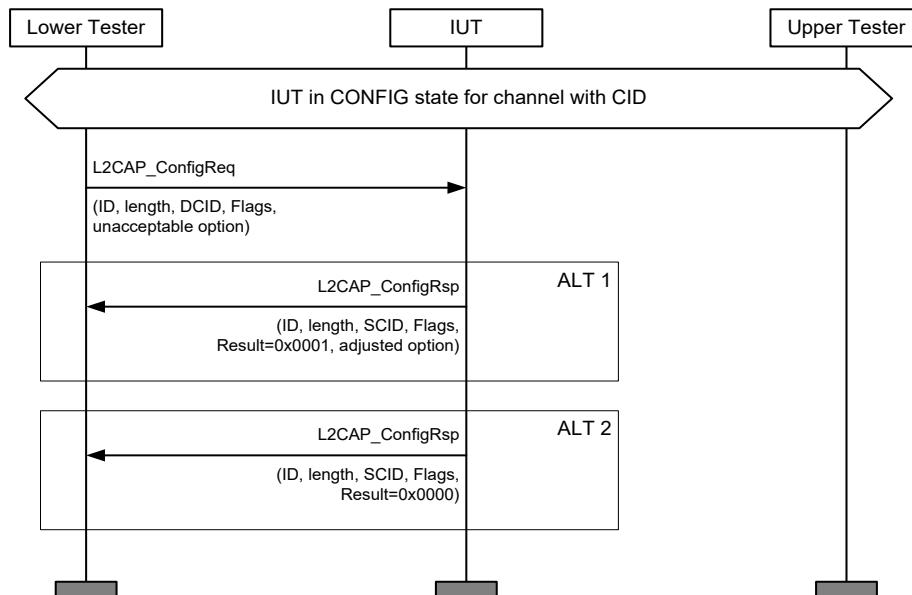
Lower Tester

IUT

Upper Tester

IUT in CONFIG state for channel with CID

L2CAP_ConfigReq

(ID, length, DCID, Flags, unacceptable option)

ALT 1

L2CAP_ConfigRsp

(ID, length, SCID, Flags, Result=0x0001, adjusted option)

ALT 2

L2CAP_ConfigRsp

(ID, length, SCID, Flags, Result=0x0000)